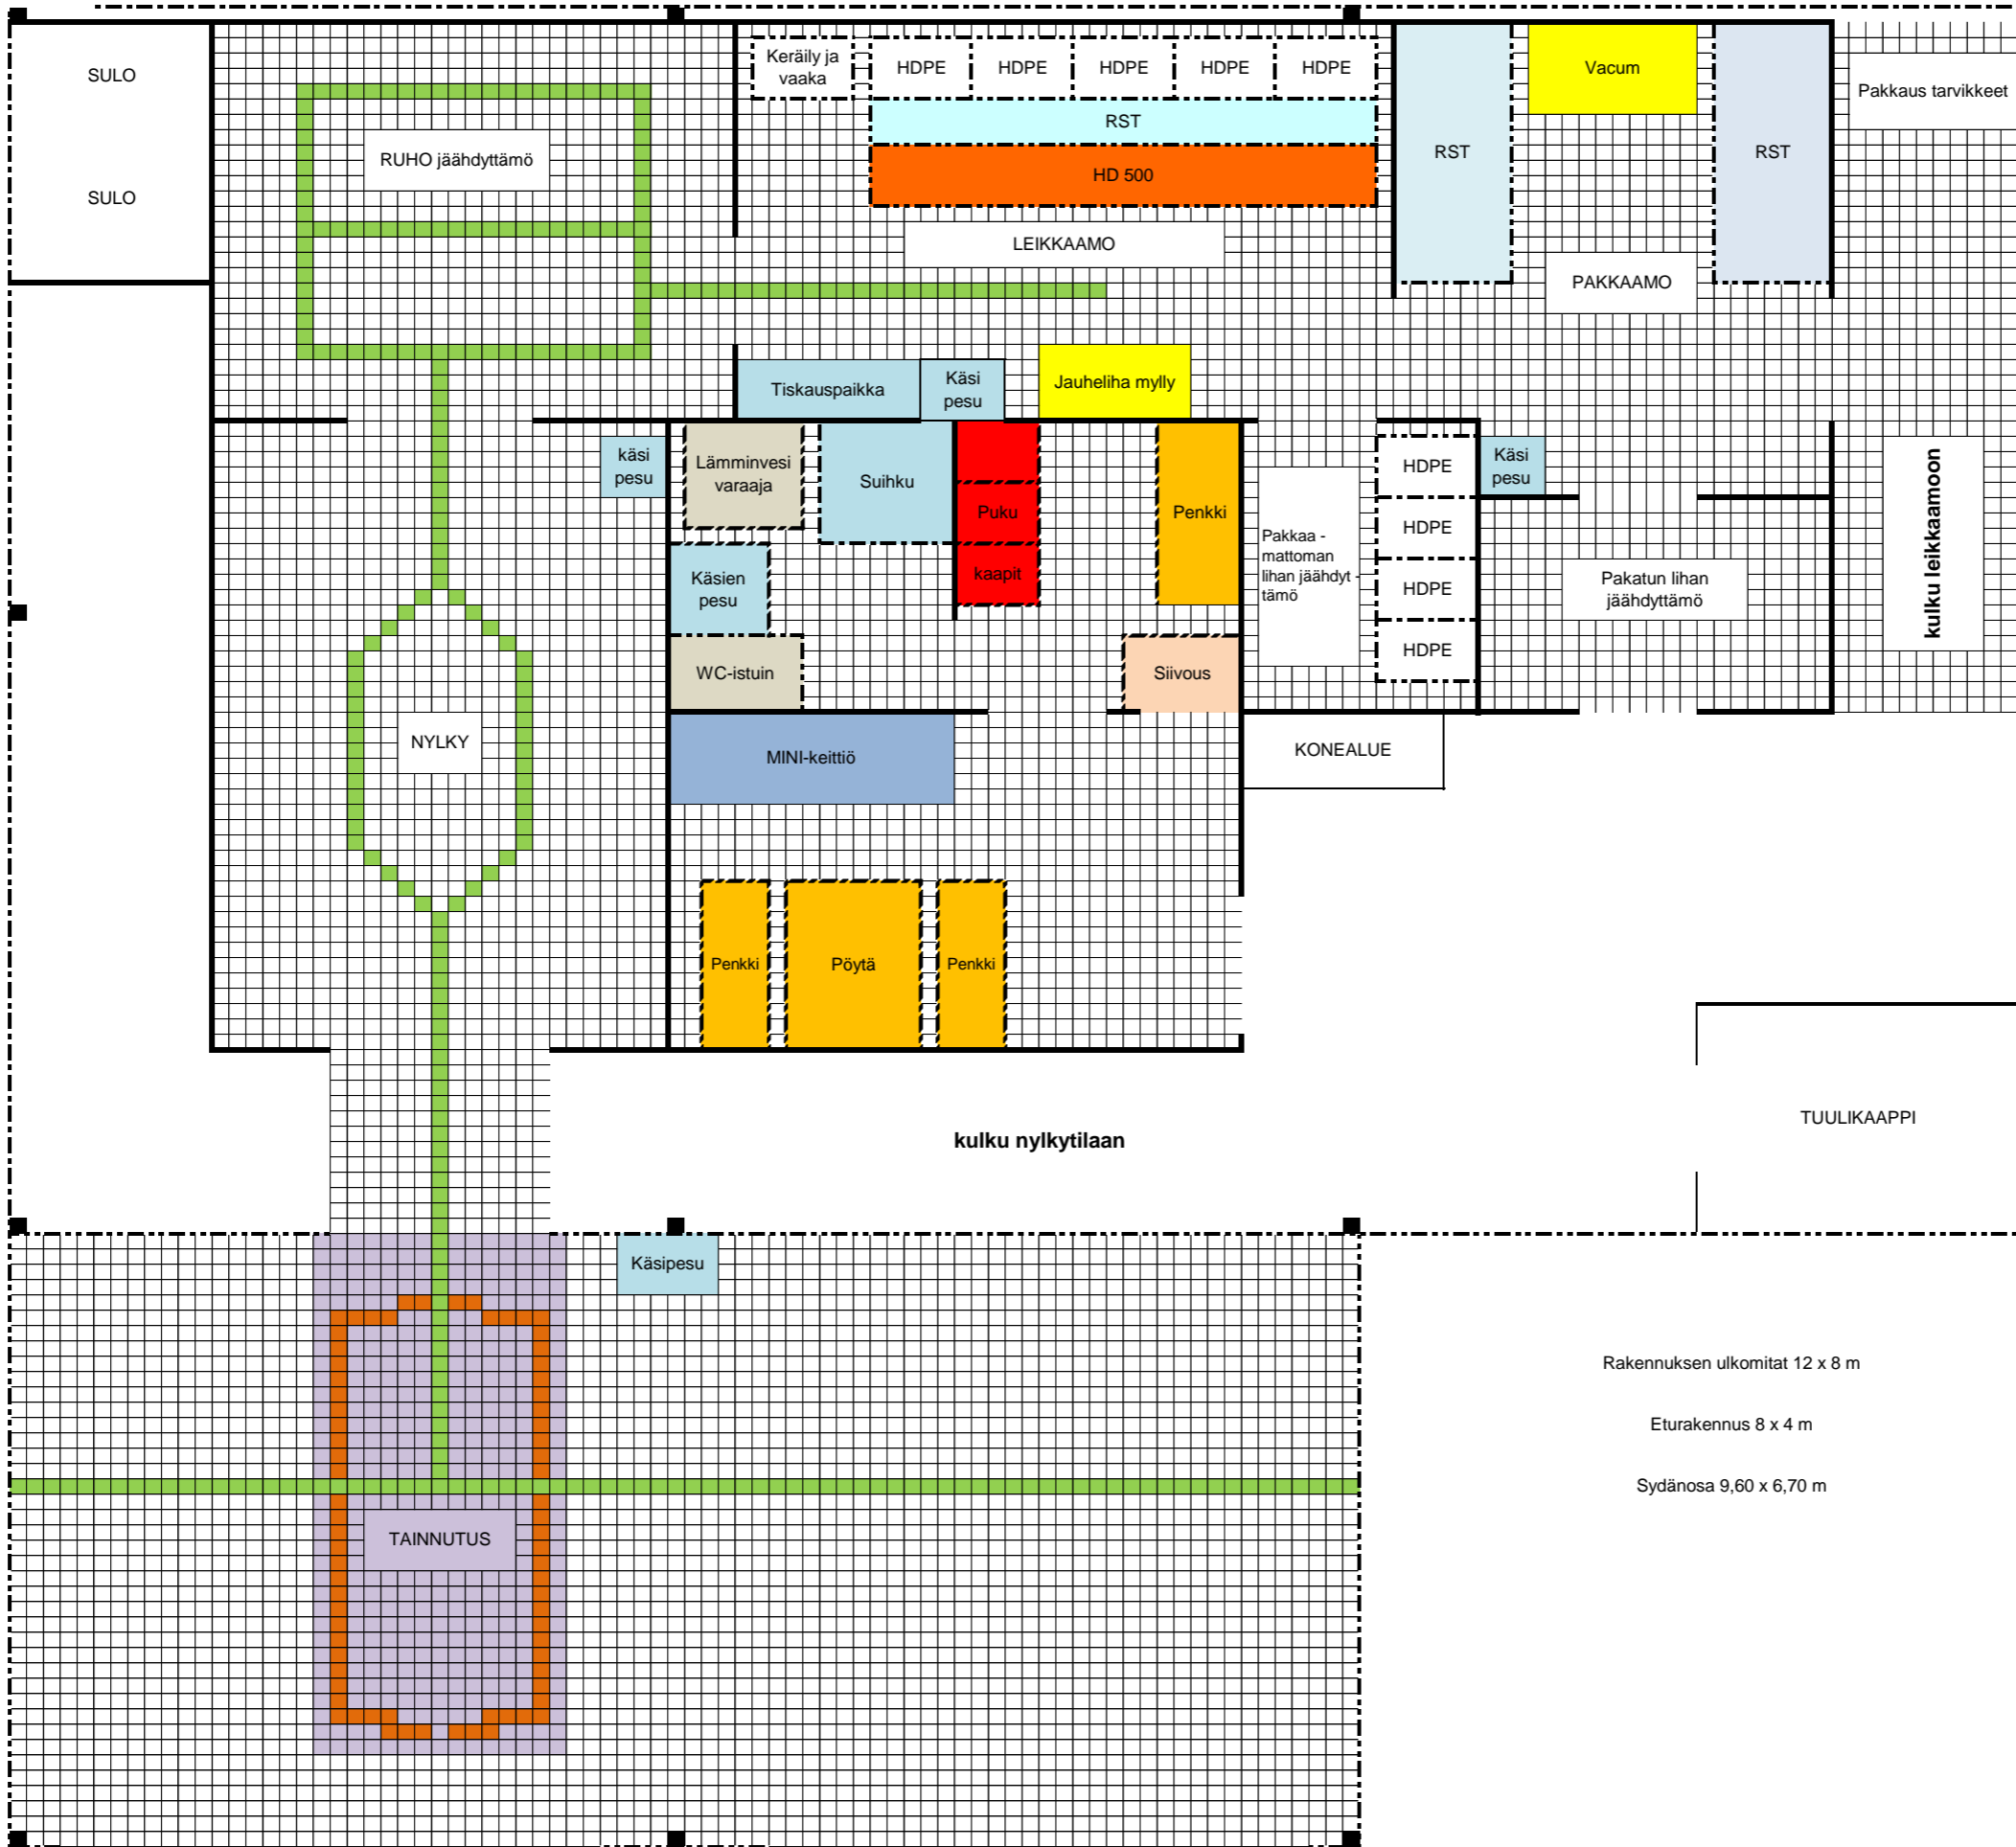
SULO

SULO

RUHO jäähdyttämö

Keräily ja vaaka

HDPE

HDPE

HDPE

HDPE

HDPE

RST

HD 500

LEIKKAAMO

RST

Vacum

RST

Pakkaus tarvikkeet

PAKKAAMO

Tiskauspaikka

Käsi pesu

Jauheliha mylly

käsi pesu

Lämminvesi varaaja

Suihku

Puku

kaapit

Penkki

Pakkaa - mattoman lihan jäähdyt - tämö

HDPE

HDPE

HDPE

HDPE

Käsi pesu

Pakatun lihan jäähdyttämö

kulku leikkaamoon

Käsien pesu

WC-istuin

Siivous

NYLKY

MINI-keittiö

KONEALUE

Penkki

Pöytä

Penkki

kulku nylkytilaan

TUULIKAAPPI

Käsipesu

TAINNUTUS

Rakennuksen ulkomitat 12 x 8 m

Eturakennus 8 x 4 m

Sydänosa 9,60 x 6,70 m